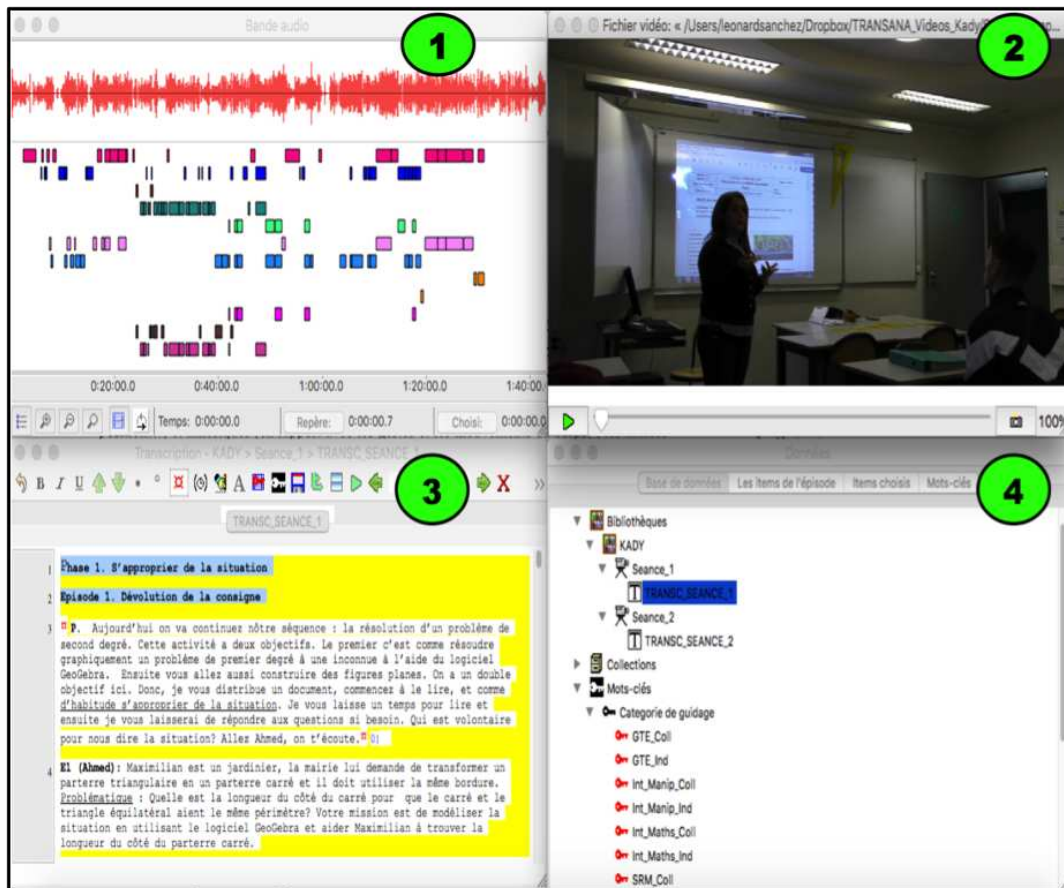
Bande audio

1

Fichier vidéo: « /Users/leonardsanchez/Dropbox/TRANSANA_Videos_Kady/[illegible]

2

0:20:00.0 0:40:00.0 1:00:00.0 1:20:00.0 1:40:0

Temps: 0:00:00.0 Repère: 0:00:00.7 Choisi: 0:00:00.0

100%

Transcription - KADY > Seance_1 > TRANSC_SEANCE_1

3

TRANSC_SEANCE_1

1 Phase 1. S'approprier de la situation

2 Episode 1. Dévolution de la consigne

3 P. Aujourd'hui on va continuez nôtre séquence : la résolution d'un problème de second degré. Cette activité à deux objectifs. Le premier c'est comme résoudre graphiquement un problème de premier degré à une inconnue à l'aide du logiciel GeoGebra. Ensuite vous allez aussi construire des figures planes. On a un double objectif ici. Donc, je vous distribue un document, commencer à le lire, et comme d'habitude s'approprier de la situation. Je vous laisse un temps pour lire et ensuite je vous laisserai de répondre aux questions si besoin. Qui est volontaire pour nous dire la situation? Allez Ahmed, on t'écoute. 01

4 E1 (Ahmed): Maximilian est un jardinier, la mairie lui demande de transformer un parterre triangulaire en un parterre carré et il doit utiliser la même bordure. Problématique : Quelle est la longueur du côté du carré pour que le carré et le triangle équilatéral aient le même périmètre? Votre mission est de modéliser la situation en utilisant le logiciel GeoGebra et aider Maximilian à trouver la longueur du côté du parterre carré.

Données

4

Base de données | Les items de l'épisode | Items choisis | Mots-clés

Bibliothèques
KADY
Seance_1
TRANSC_SEANCE_1
Seance_2
TRANSC_SEANCE_2
Collections
Mots-clés
Categorie de guidage
GTE_Coll
GTE_Ind
Int_Manip_Coll
Int_Manip_Ind
Int_Maths_Coll
Int_Maths_Ind
SRM_Coll